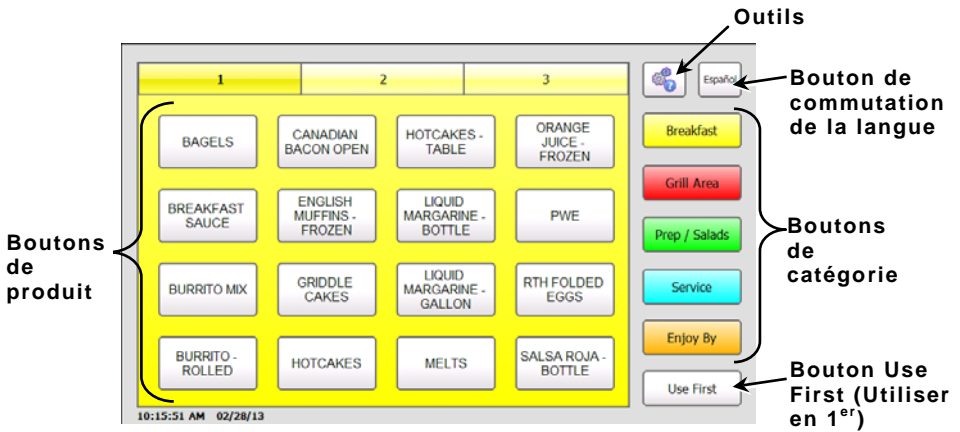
Outils

1 | 2 | 3

Español

Bouton de commutation de la langue

BAGELS
CANADIAN BACON OPEN
HOTCAKES - TABLE
ORANGE JUICE - FROZEN

BREAKFAST SAUCE
ENGLISH MUFFINS - FROZEN
LIQUID MARGARINE - BOTTLE
PWE

BURRITO MIX
GRIDDLE CAKES
LIQUID MARGARINE - GALLON
RTH FOLDED EGGS

BURRITO - ROLLED
HOTCAKES
MELTS
SALSA ROJA - BOTTLE

Breakfast
Grill Area
Prep / Salads
Service
Enjoy By

Use First

Boutons de produit

Boutons de catégorie

Bouton Use First (Utiliser en 1$^{er}$)

10:15:51 AM 02/28/13